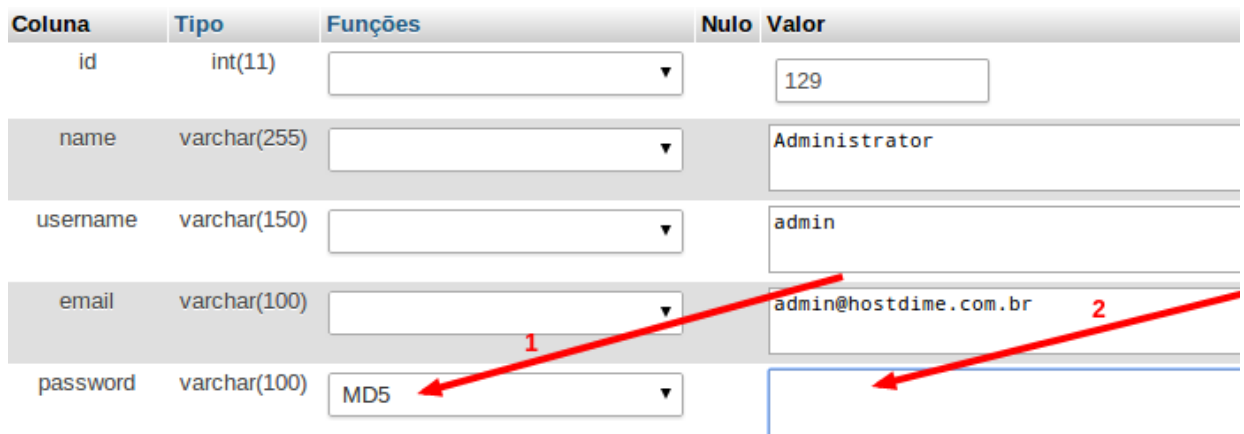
| Coluna | Tipo | Funções | Nulo | Valor |
|---|---|---|---|---|
| id | int(11) | | | 129 |
| name | varchar(255) | | | Administrator |
| username | varchar(150) | | | admin |
| email | varchar(100) | | | admin@hostdime.com.br |
| password | varchar(100) | MD5 | | |

1

2